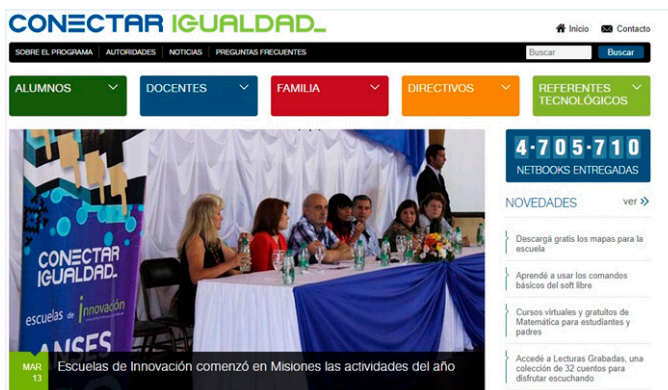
CONECTAR IGUALDAD

Inicio Contacto

SOBRE EL PROGRAMA | AUTORIDADES | NOTICIAS | PREGUNTAS FRECUENTES

Buscar

Buscar

ALUMNOS

DOCENTES

FAMILIA

DIRECTIVOS

REFERENTES TECNOLÓGICOS

CONECTAR IGUALDAD

escuelas de innovación

ANSES

MAR 13

Escuelas de Innovación comenzó en Misiones las actividades del año

4·705·710

NETBOOKS ENTREGADAS

NOVEDADES

ver

Descargá gratis los mapas para la escuela

Aprendé a usar los comandos básicos del soft libre

Cursos virtuales y gratuitos de Matemática para estudiantes y padres

Accedé a Lecturas Grabadas, una colección de 32 cuentos para disfrutar escuchando